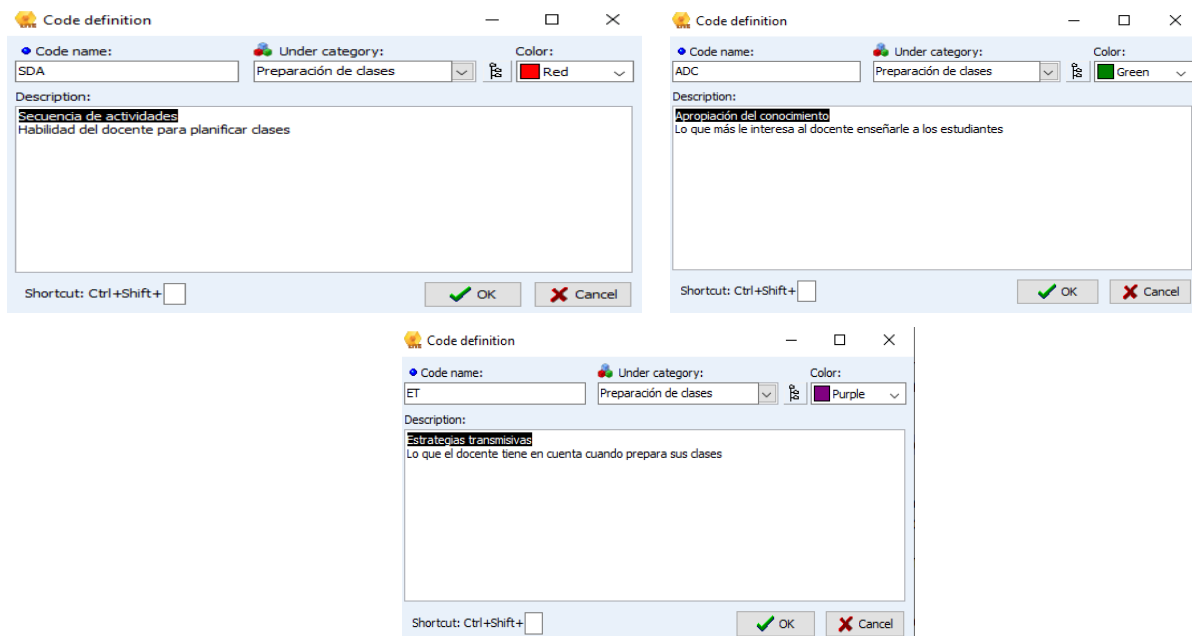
Code definition

Code name:
SDA
Under category:
Preparación de clases
Color:
Red
Description:
Secuencia de actividades
Habilidad del docente para planificar clases

Shortcut: Ctrl+Shift+
OK
Cancel

Code definition

Code name:
ADC
Under category:
Preparación de clases
Color:
Green
Description:
Apropiación del conocimiento
Lo que más le interesa al docente enseñarle a los estudiantes

Shortcut: Ctrl+Shift+
OK
Cancel

Code definition

Code name:
ET
Under category:
Preparación de clases
Color:
Purple
Description:
Estrategias transmisivas
Lo que el docente tiene en cuenta cuando prepara sus clases

Shortcut: Ctrl+Shift+
OK
Cancel